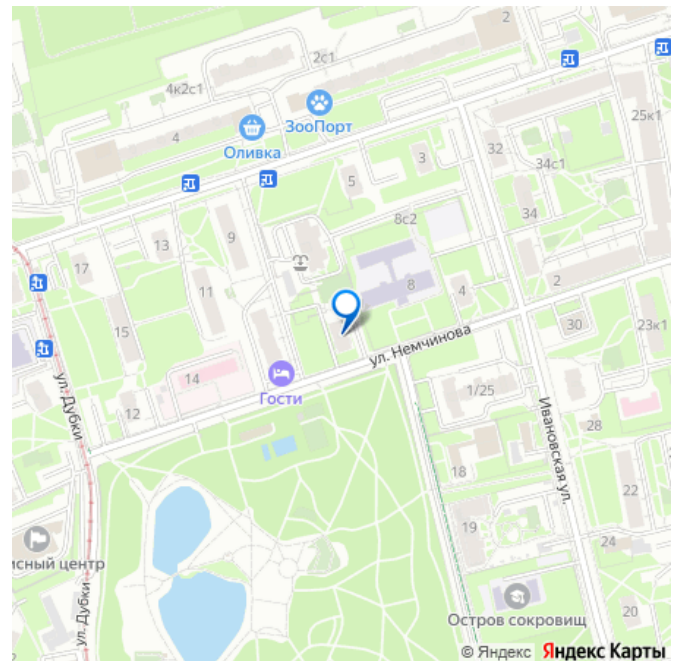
2
2с1
4к2с1
ЗооПорт
4
Оливка
25к1
32
3
34с1
5
34
8с2
13
9
17
8
4
2
11
15
30
23к1
ул. Немчинова
ул. Дубки
14
Гости
1/25
12
Ивановская ул.
28
18
22
19
24
сный центр
ул. Дубки
Остров сокровищ
20
© Яндекс
Яндекс Карты